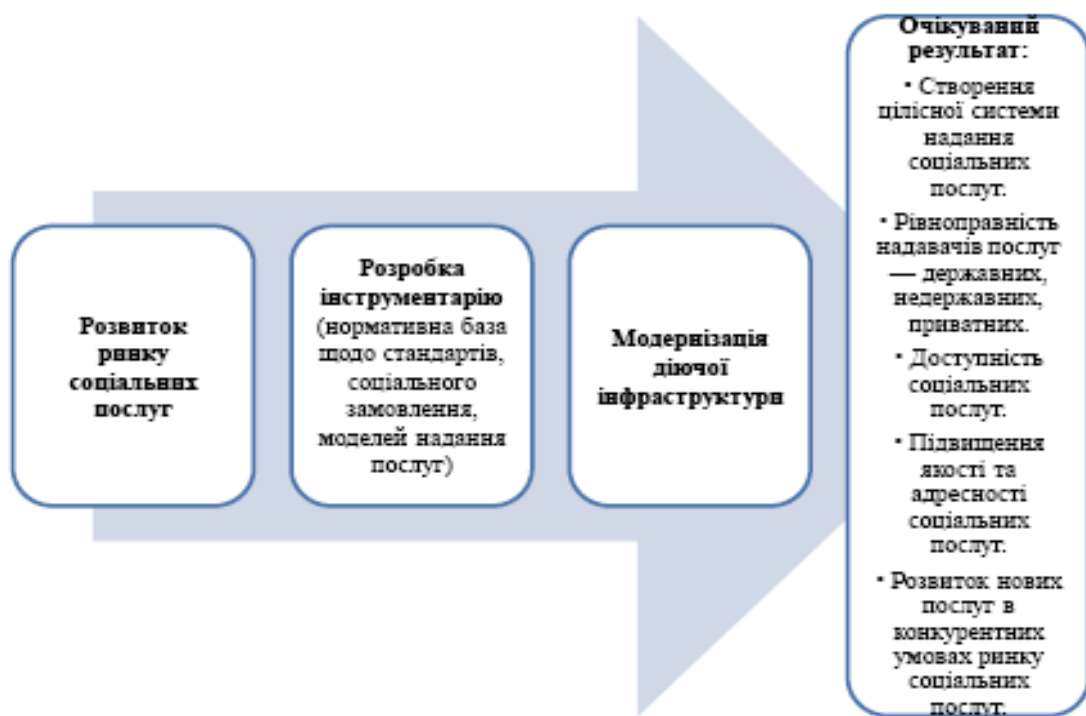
Розвиток ринку соціальних послуг

Розробка інструментарію (нормативна база щодо стандартів, соціального замовлення, моделей надання послуг)

Модернізація діючої інфраструктури

Очікуваний результат:

• Створення цілісної системи надання соціальних послуг.

• Рівноправність надавачів послуг — державних, недержавних, приватних.

• Доступність соціальних послуг.

• Підвищення якості та адресності соціальних послуг.

• Розвиток нових послуг в конкурентних умовах ринку соціальних послуг.